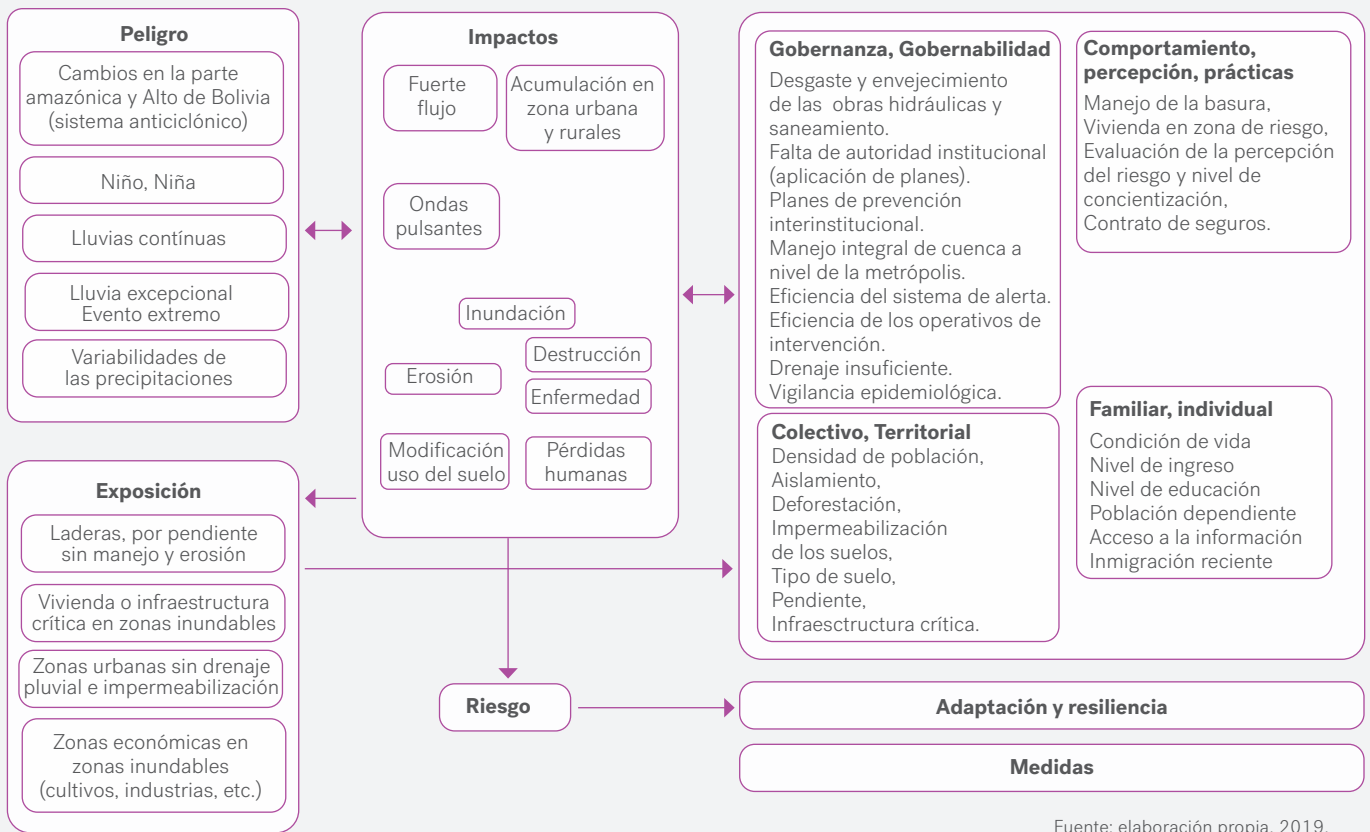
Peligro

Cambios en la parte amazónica y Alto de Bolivia (sistema anticiclónico)

Niño, Niña

Lluvias contínuas

Lluvia excepcional
Evento extremo

Variabilidades de las precipitaciones

Impactos

Fuerte flujo

Acumulación en zona urbana y rurales

Ondas pulsantes

Inundación

Destrucción

Erosión

Enfermedad

Modificación uso del suelo

Pérdidas humanas

Gobernanza, Gobernabilidad

Desgaste y envejecimiento de las obras hidráulicas y saneamiento.
Falta de autoridad institucional (aplicación de planes).
Planes de prevención interinstitucional.
Manejo integral de cuenca a nivel de la metrópolis.
Eficiencia del sistema de alerta.
Eficiencia de los operativos de intervención.
Drenaje insuficiente.
Vigilancia epidemiológica.

Comportamiento, percepción, prácticas

Manejo de la basura,
Vivienda en zona de riesgo,
Evaluación de la percepción del riesgo y nivel de concientización,
Contrato de seguros.

Colectivo, Territorial

Densidad de población,
Aislamiento,
Deforestación,
Impermeabilización de los suelos,
Tipo de suelo,
Pendiente,
Infraesctructura crítica.

Familiar, individual

Condición de vida
Nivel de ingreso
Nivel de educación
Población dependiente
Acceso a la información
Inmigración reciente

Exposición

Laderas, por pendiente sin manejo y erosión

Vivienda o infraestructura crítica en zonas inundables

Zonas urbanas sin drenaje pluvial e impermeabilización

Zonas económicas en zonas inundables (cultivos, industrias, etc.)

Riesgo

Adaptación y resiliencia

Medidas

Fuente: elaboración propia, 2019.